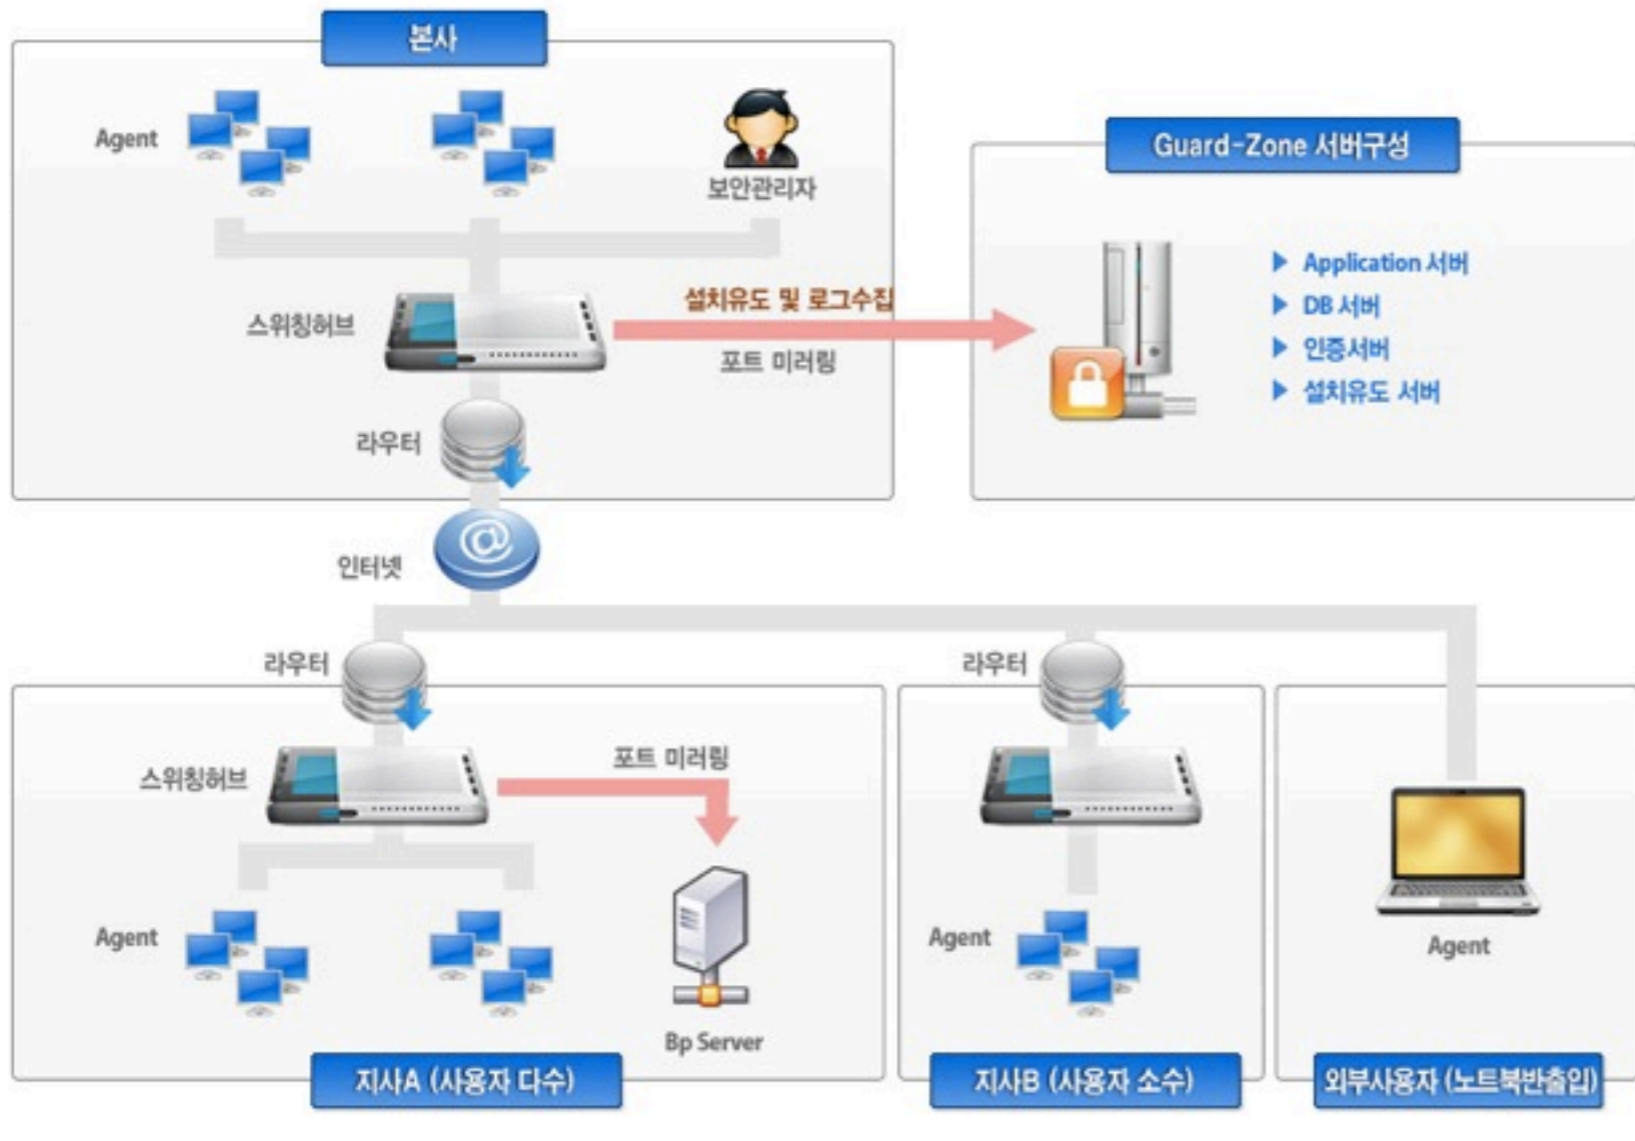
본사

Agent

보안관리자

스위칭허브

설치유도 및 로그수집

포트 미러링

라우터

Guard-Zone 서버구성

▶ Application 서버
▶ DB 서버
▶ 인증서버
▶ 설치유도 서버

인터넷

라우터

스위칭허브

포트 미러링

Agent

Bp Server

지사A (사용자 다수)

라우터

Agent

지사B (사용자 소수)

Agent

외부사용자 (노트북반출입)